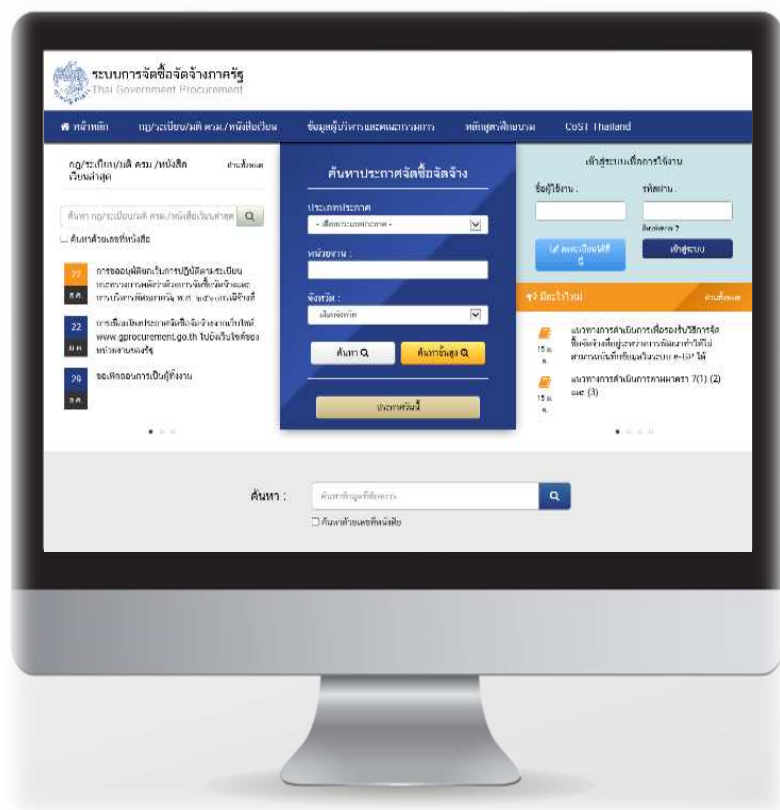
ระบบการจัดซื้อจัดจ้างภาครัฐ
Thai Government Procurement

หน้าหลัก กฎ/ระเบียบ/มติ ครม./หนังสือเวียน ข้อมูลผู้บริหารและคณะกรรมการ หลักสูตรฝึกอบรม CoST Thailand

กฎ/ระเบียบ/มติ ครม./หนังสือเวียนล่าสุด ทั้งหมด

ค้นหา กฎ/ระเบียบ/มติ ครม./หนังสือเวียนล่าสุด

ค้นหาด้วยเลขที่หนังสือ

27 ส.ค. การขออนุมัติยกเว้นการปฏิบัติตามระเบียบ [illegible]

22 ส.ค. การเผยแพร่ประกาศจัดซื้อจัดจ้างผ่านเว็บไซต์ www.gprocurement.go.th ไปยังเว็บไซต์ของหน่วยงานของรัฐ

20 ส.ค. ขอเพิกถอนการเป็นผู้ทิ้งงาน

ค้นหาประกาศจัดซื้อจัดจ้าง

ประเภทประกาศ
- เลือกประเภทประกาศ -

หน่วยงาน :

จังหวัด :
เลือกจังหวัด

ค้นหา
ค้นหาขั้นสูง

ประกาศวันนี้

เข้าสู่ระบบเพื่อการใช้งาน

ชื่อผู้ใช้งาน :
รหัสผ่าน :
ลืมรหัสผ่าน ?
ลงทะเบียนใช้ที่นี่
เข้าสู่ระบบ

มีอะไรใหม่ ทั้งหมด

15 ส.ค. แนวทางการดำเนินการเพื่อรองรับวิธีการจัดซื้อจัดจ้างเพื่อผู้ประกอบการ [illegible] e-GP ได้

15 ส.ค. แนวทางการดำเนินการตามมาตรา 7(1) (2) และ (3)

ค้นหา :
ค้นหาข้อมูลที่ต้องการ
ค้นหาด้วยเลขที่หนังสือ